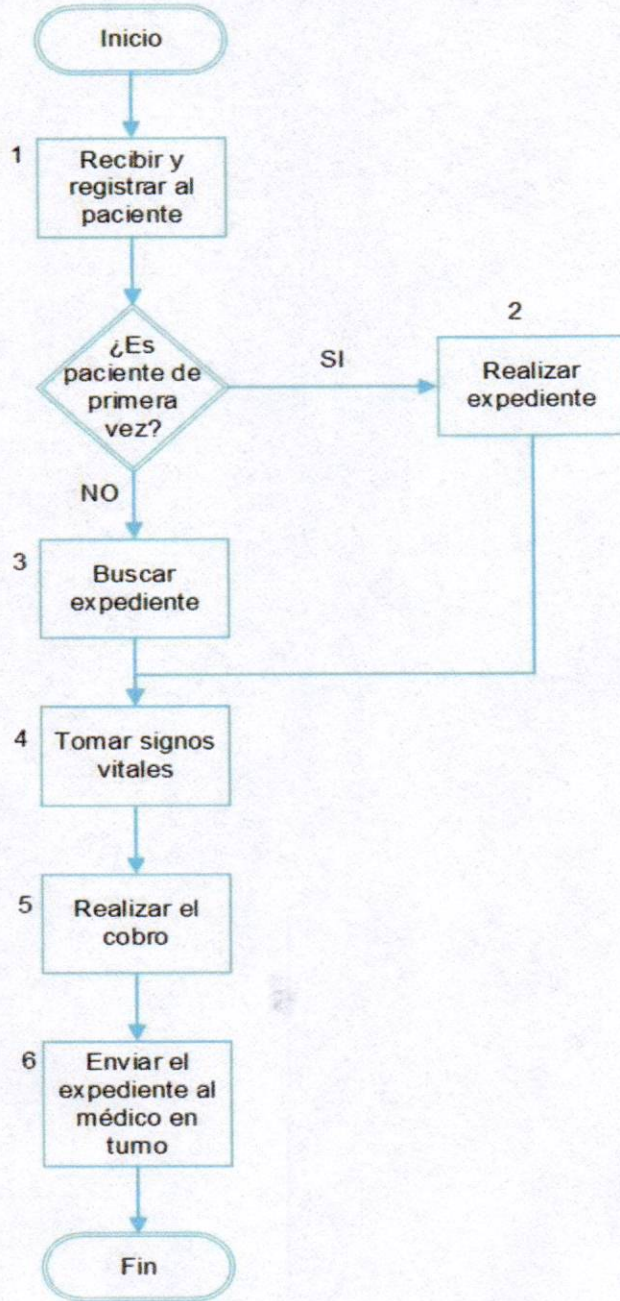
Inicio

1 Recibir y registrar al paciente

¿Es paciente de primera vez?

SI

2 Realizar expediente

NO

3 Buscar expediente

4 Tomar signos vitales

5 Realizar el cobro

6 Enviar el expediente al médico en tumo

Fin